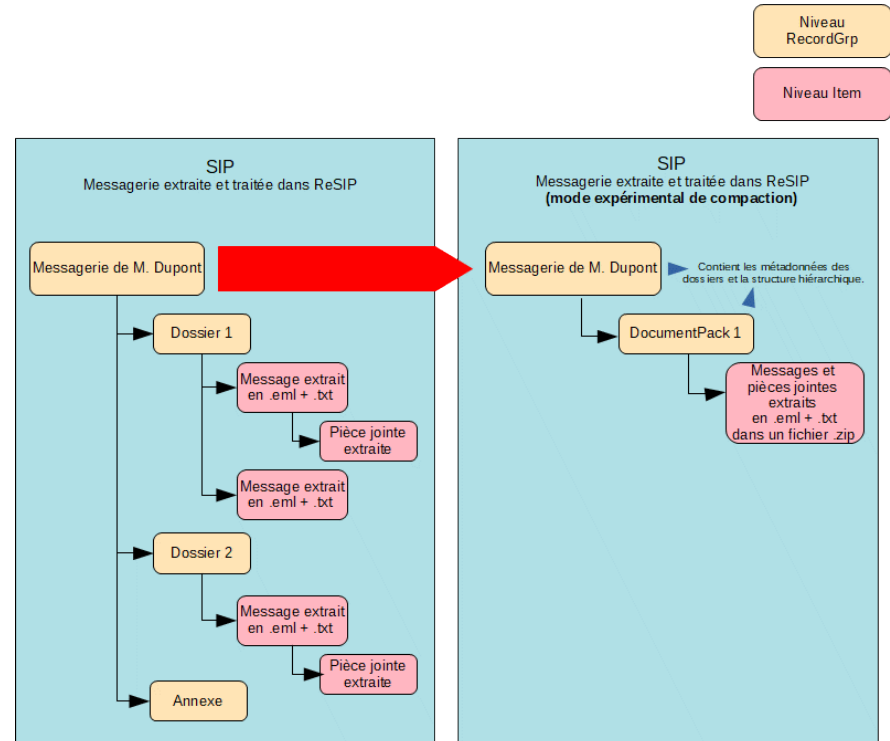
Niveau RecordGrp

Niveau Item

SIP
Messagerie extraite et traitée dans ReSIP

Messagerie de M. Dupont

Dossier 1

Message extrait en .eml + .txt

Pièce jointe extraite

Message extrait en .eml + .txt

Dossier 2

Message extrait en .eml + .txt

Pièce jointe extraite

Annexe

SIP
Messagerie extraite et traitée dans ReSIP
(mode expérimental de compaction)

Messagerie de M. Dupont

Contient les métadonnées des dossiers et la structure hiérarchique.

DocumentPack 1

Messages et pièces jointes extraits en .eml + .txt dans un fichier .zip